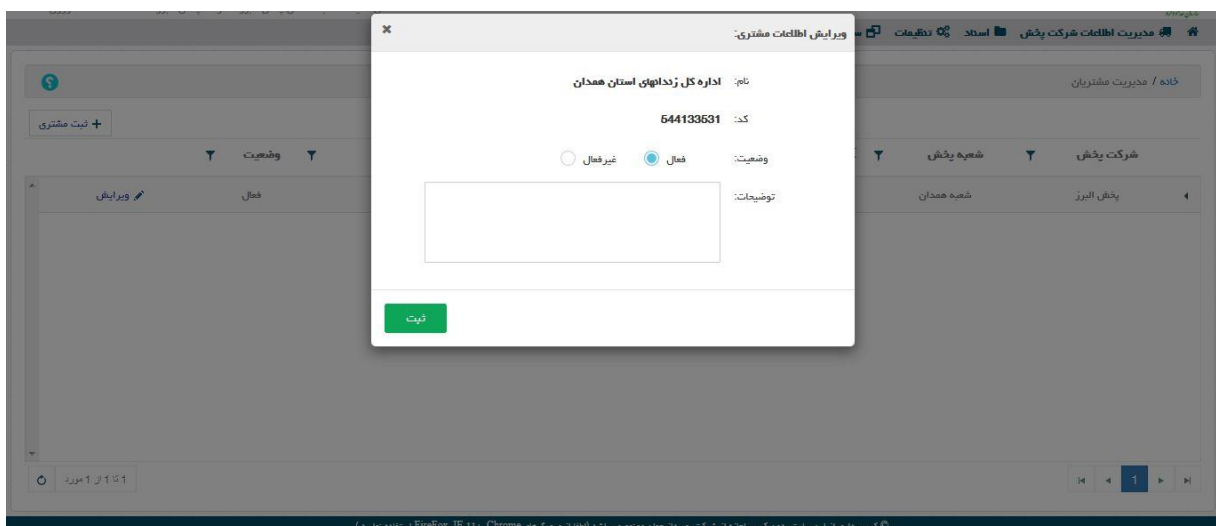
مدیریت اطلاعات شرکت پخش اسناد تنظیمات

خانه / مدیریت مشتریان

+ ثبت مشتری

| شرکت پخش | شعبه پخش | وضعیت | |
|---|---|---|---|
| پخش البرز | شعبه همدان | فعال | ویرایش |

1 تا 1 از 1 مورد

1

ویرایش اطلاعات مشتری:

×

نام: اداره کل زندانهای استان همدان

کد: 544133531

وضعیت: فعال غیرفعال

توضیحات:

ثبت